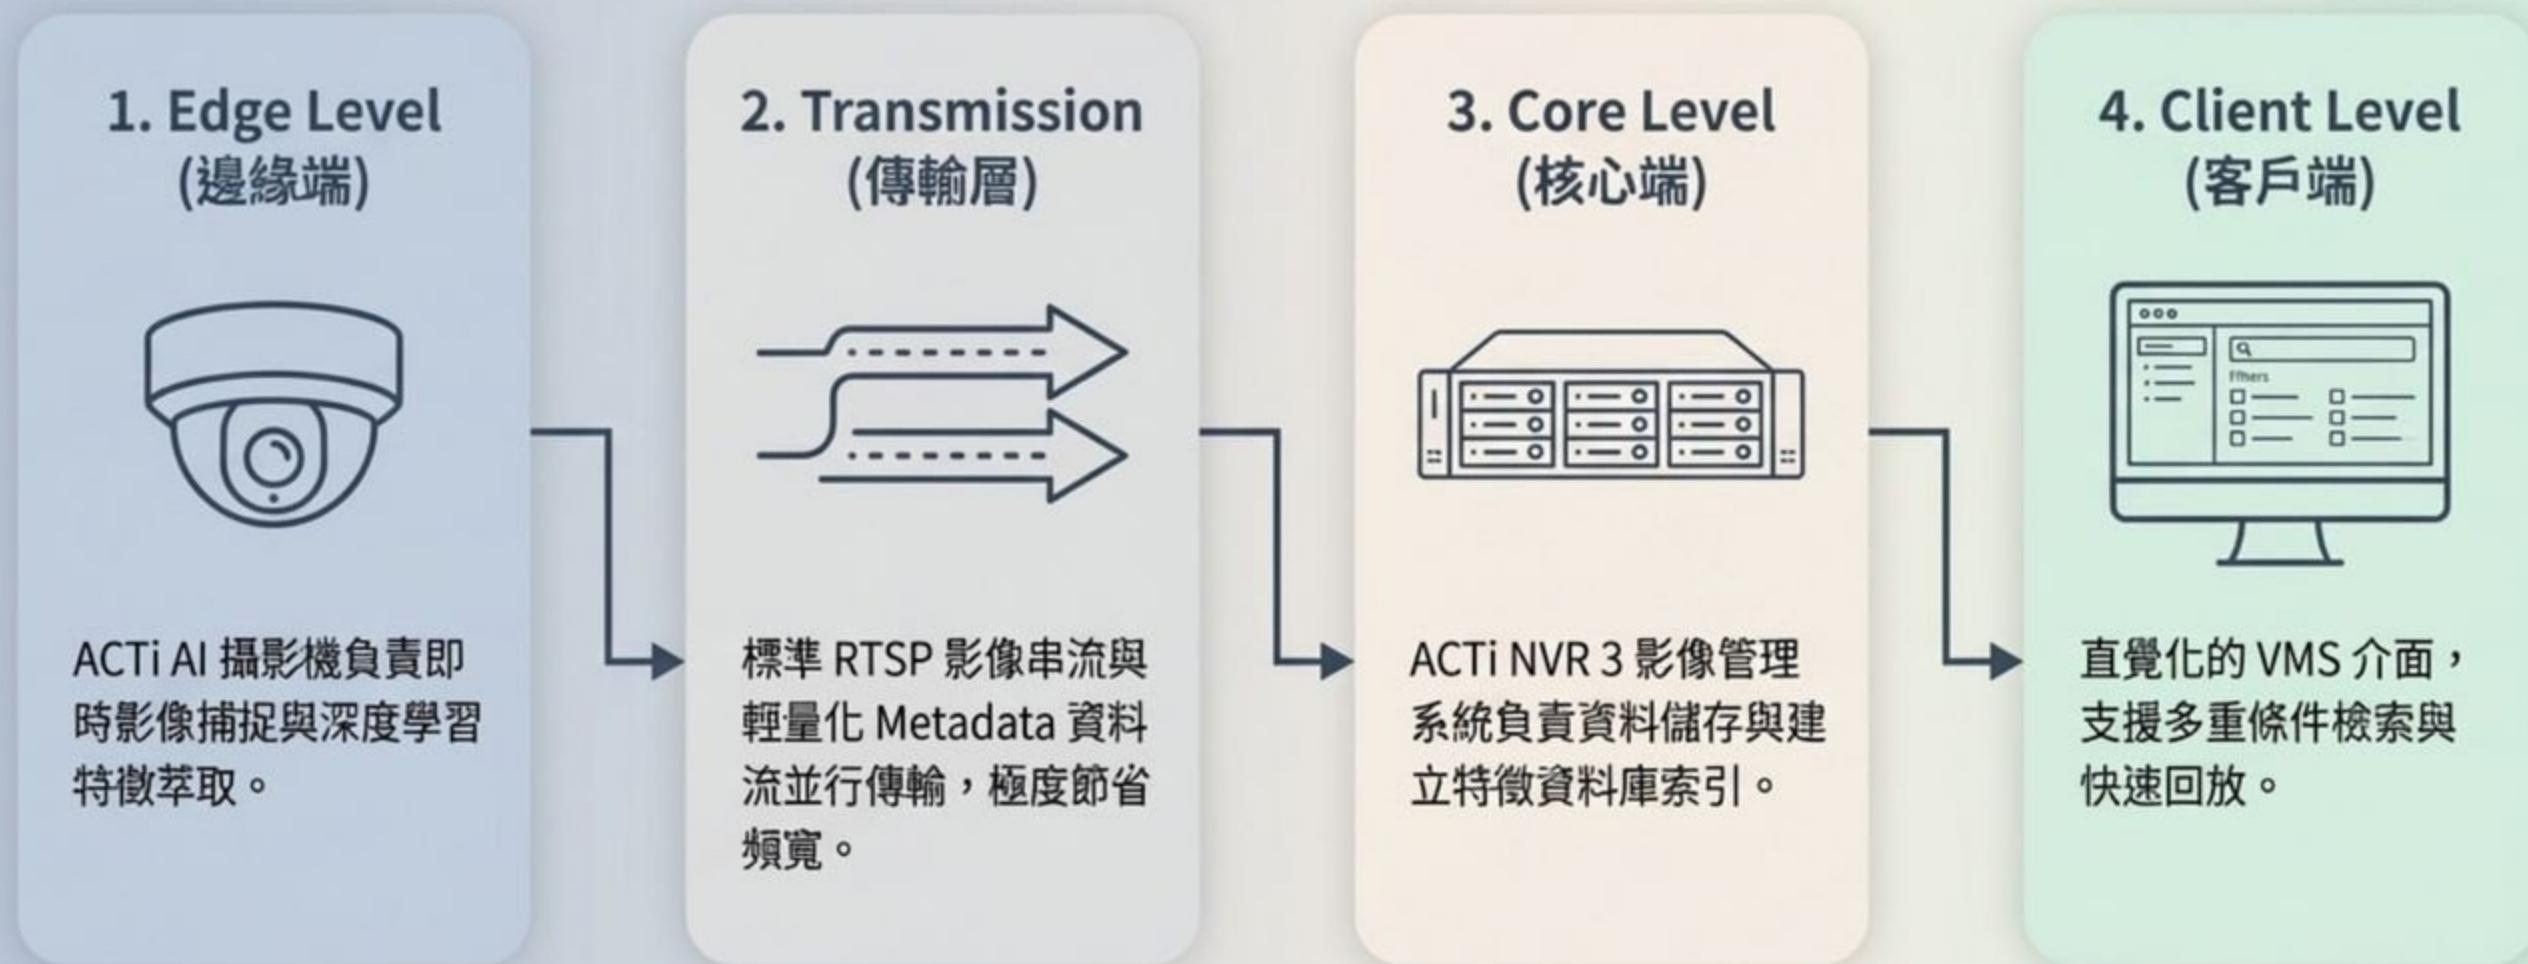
1. Edge Level
(邊緣端)

ACTi AI 攝影機負責即時影像捕捉與深度學習特徵萃取。

2. Transmission
(傳輸層)

標準 RTSP 影像串流與輕量化 Metadata 資料流並行傳輸，極度節省頻寬。

3. Core Level
(核心端)

ACTi NVR 3 影像管理系統負責資料儲存與建立特徵資料庫索引。

4. Client Level
(客戶端)

Filters

直覺化的 VMS 介面，支援多重條件檢索與快速回放。